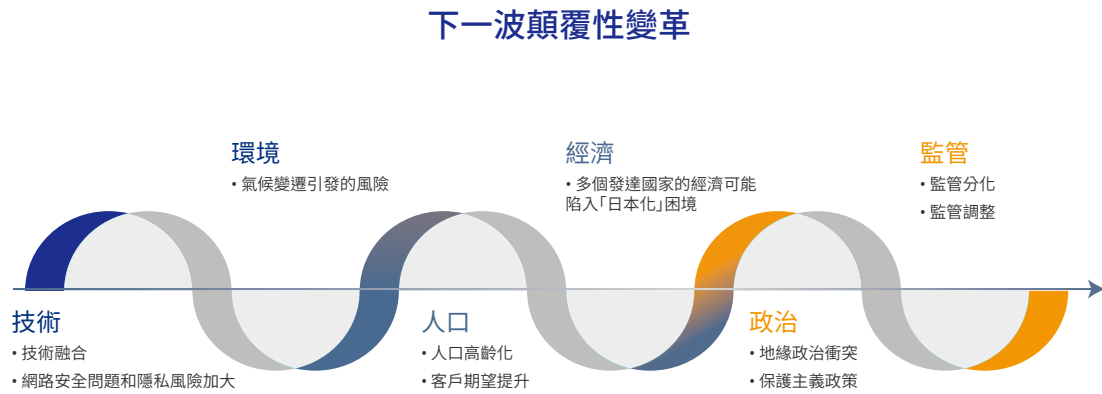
下一波顛覆性變革

環境
• 氣候變遷引發的風險

經濟
• 多個發達國家的經濟可能陷入「日本化」困境

監管
• 監管分化
• 監管調整

技術
• 技術融合
• 網路安全問題和隱私風險加大

人口
• 人口高齡化
• 客戶期望提升

政治
• 地緣政治衝突
• 保護主義政策